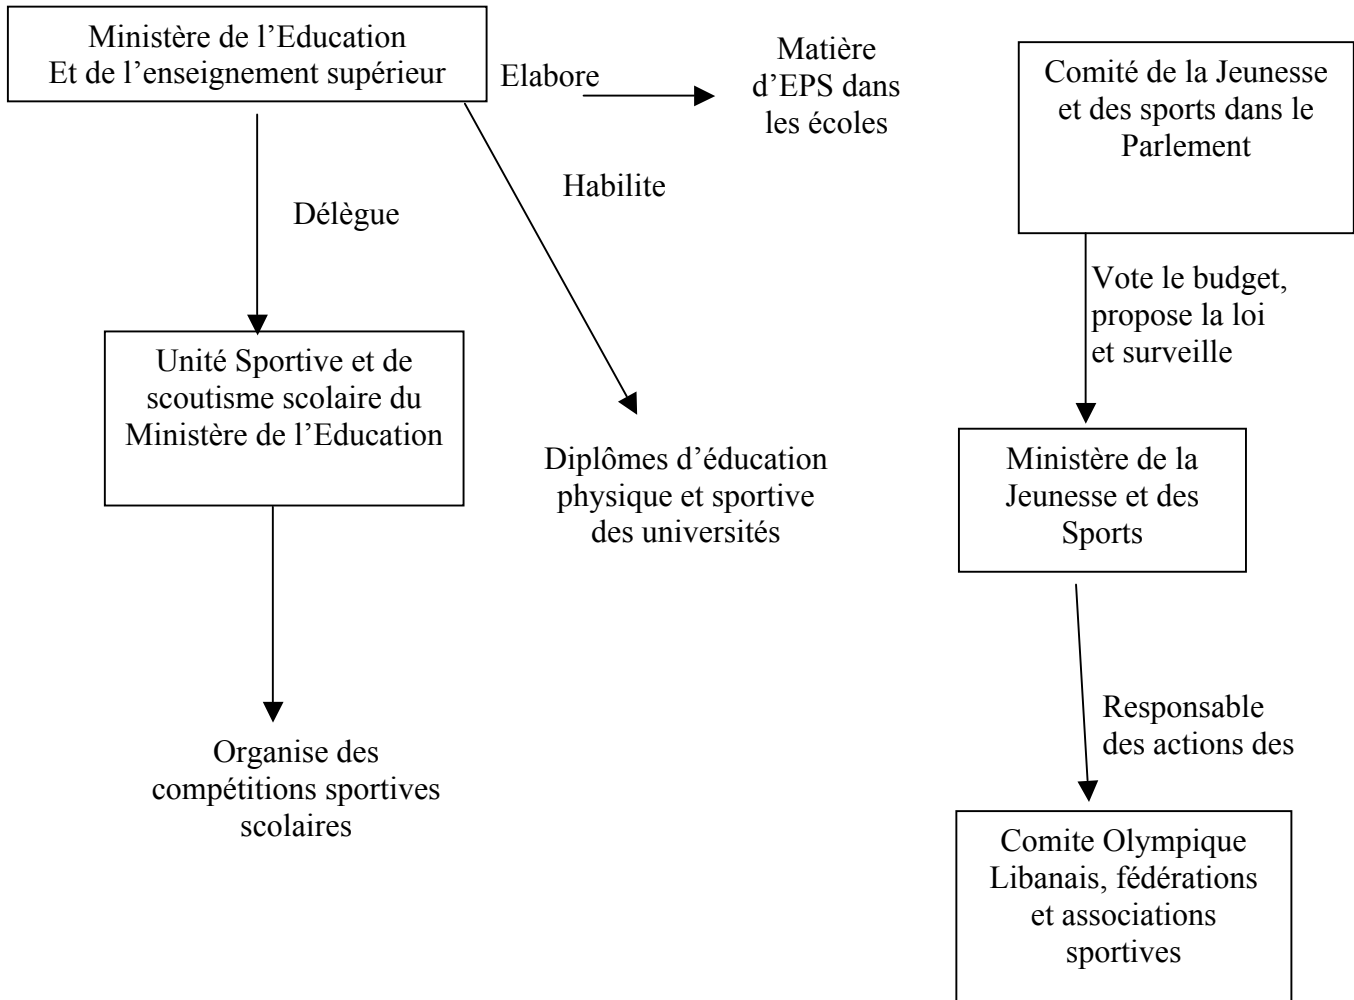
Ministère de l'Education
Et de l'enseignement supérieur

Elabore

Matière d'EPS dans les écoles

Habilite

Délègue

Unité Sportive et de scoutisme scolaire du Ministère de l'Education

Diplômes d'éducation physique et sportive des universités

Organise des compétitions sportives scolaires

Comité de la Jeunesse et des sports dans le Parlement

Vote le budget, propose la loi et surveille

Ministère de la Jeunesse et des Sports

Responsable des actions des

Comite Olympique Libanais, fédérations et associations sportives